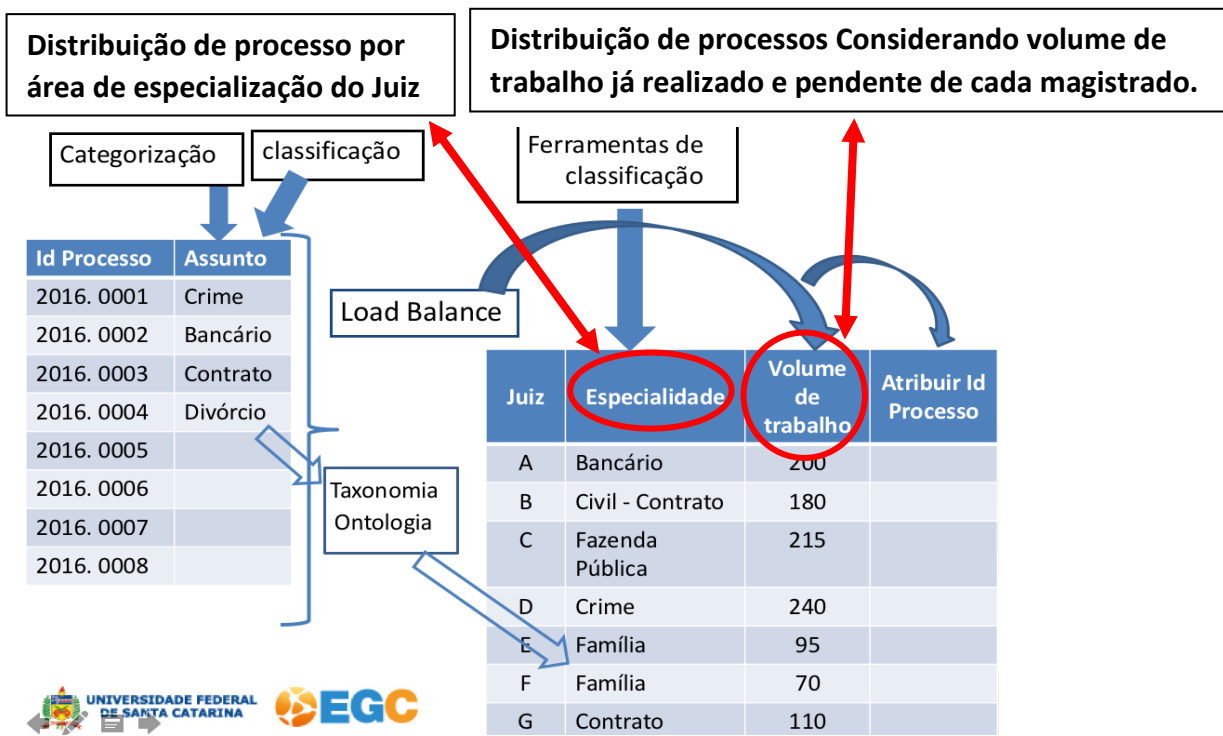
Distribuição de processo por área de especialização do Juiz

Distribuição de processos Considerando volume de trabalho já realizado e pendente de cada magistrado.

Categorização

classificação

Ferramentas de classificação

| Id Processo | Assunto |
|---|---|
| 2016. 0001 | Crime |
| 2016. 0002 | Bancário |
| 2016. 0003 | Contrato |
| 2016. 0004 | Divórcio |
| 2016. 0005 | |
| 2016. 0006 | |
| 2016. 0007 | |
| 2016. 0008 | |

Load Balance

Taxonomia Ontologia

| Juiz | Especialidade | Volume de trabalho | Atribuir Id Processo |
|---|---|---|---|
| A | Bancário | 200 | |
| B | Civil - Contrato | 180 | |
| C | Fazenda Pública | 215 | |
| D | Crime | 240 | |
| E | Família | 95 | |
| F | Família | 70 | |
| G | Contrato | 110 | |

UNIVERSIDADE FEDERAL DE SANTA CATARINA

EGC